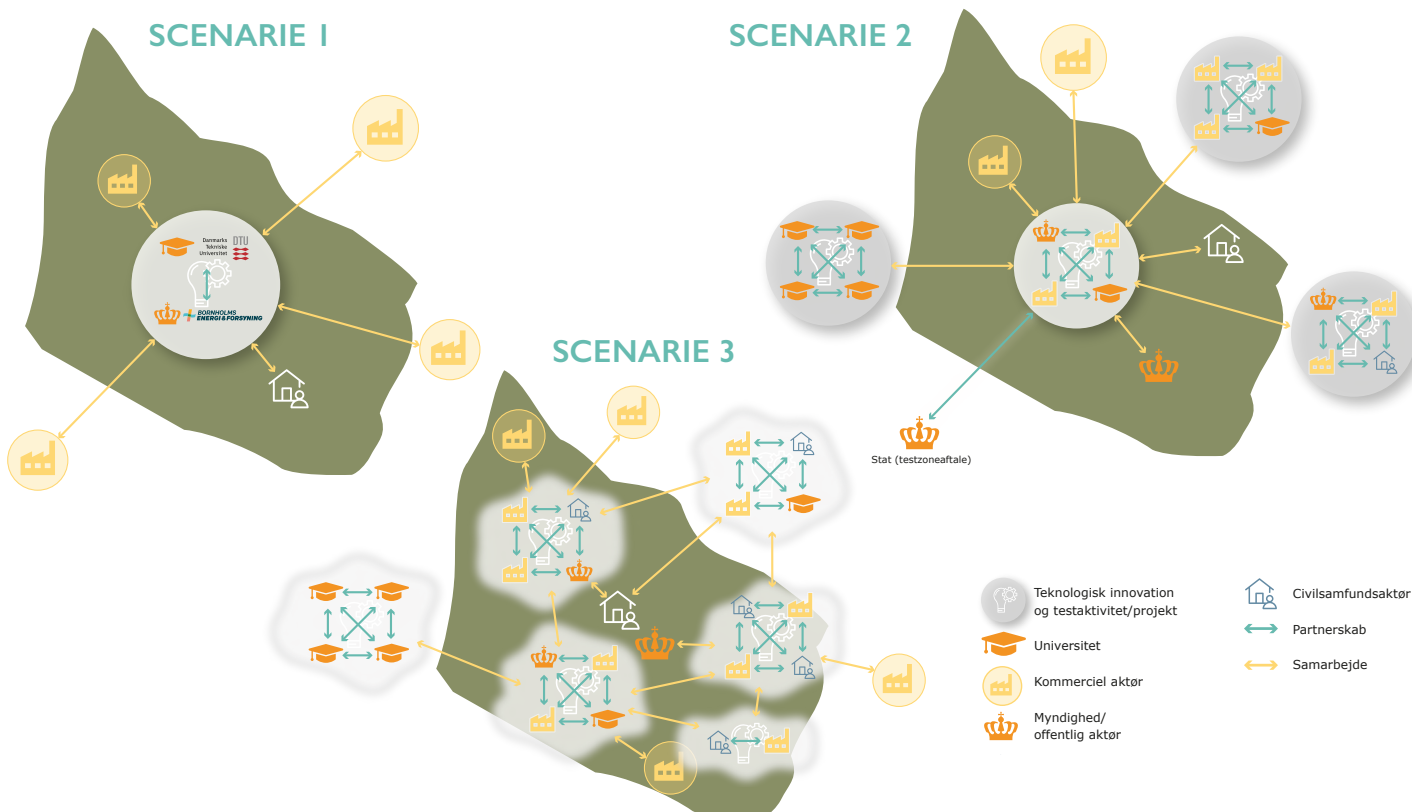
SCENARIE 1

Danmarks Tekniske Universitet
DTU

BORNHOLMS ENERGI & FORSYNING

SCENARIE 2

Stat (testzoneaftale)

SCENARIE 3

Teknologisk innovation og testaktivitet/projekt

Universitet

Kommerciel aktør

Myndighed/ offentlig aktør

Civilsamfundsaktør

Partnerskab

Samarbejde